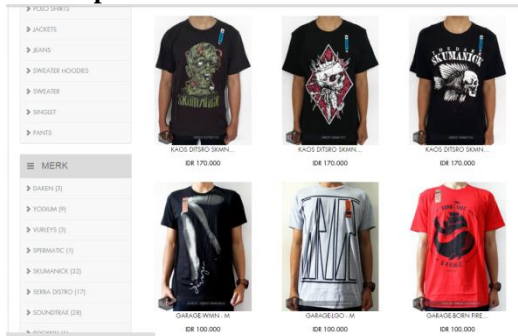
> POLO SHIRTS
> JACKETS
> JEANS
> SWEATER HOODIES
> SWEATER
> SINGLET
> PANTS

≡ MERK

> DAKEN (3)
> YODIUM (9)
> VURLEYS (3)
> SPERMATIC (1)
> SKUMANICK (32)
> SERBA DISTRO (17)
> SOUNDTRAX (28)
> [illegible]

SKUMANICK

KAOS DITSRO SKMN...
IDR 170.000

KAOS DITSRO SKMN...
IDR 170.000

KAOS DITSRO SKMN...
IDR 170.000

GARAGE WWN .. M
IDR 100.000

GARAGE LGO .. M
IDR 100.000

GARAGE BORN FREE...
IDR 100.000